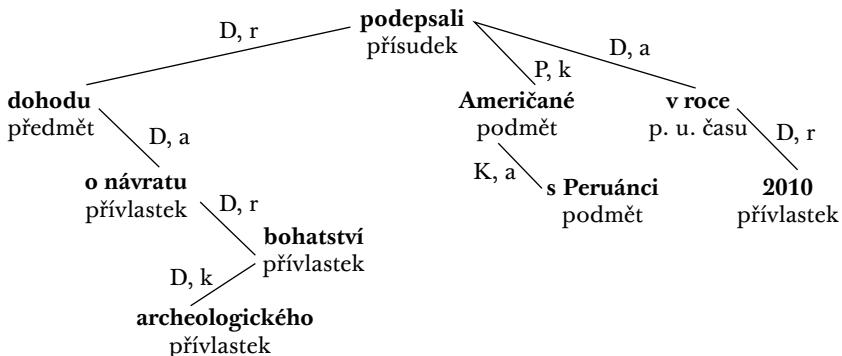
**podepsali**
přísudek

D, r

**dohodu**
předmět

D, a

**o návratu**
přívlastek

D, r

**bohatství**
přívlastek

D, k

**archeologického**
přívlastek

P, k

**Američané**
podmět

K, a

**s Peruánci**
podmět

D, a

**v roce**
p. u. času

D, r

**2010**
přívlastek